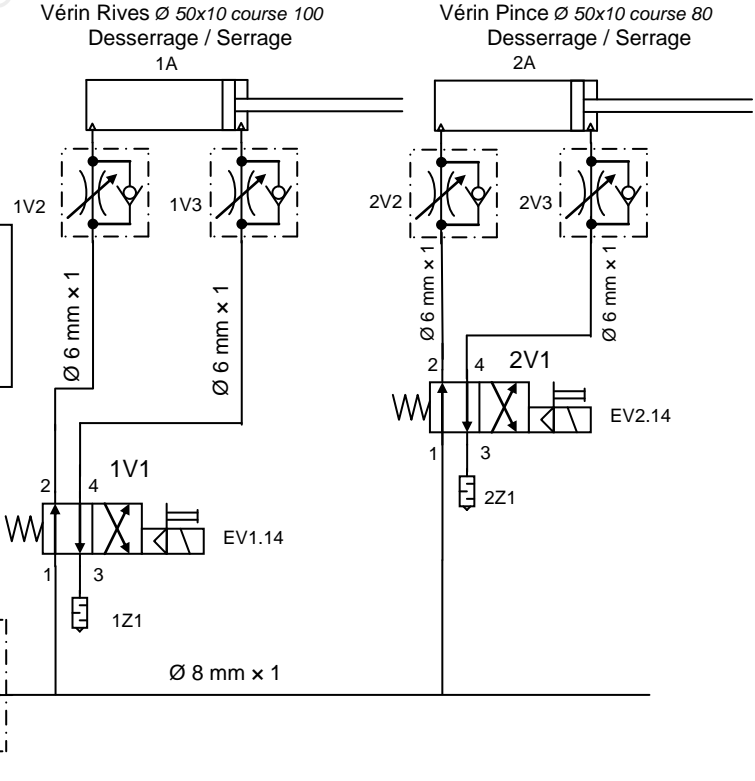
Vérin Rives Ø 50x10 course 100
Desserrage / Serrage
1A

Vérin Pince Ø 50x10 course 80
Desserrage / Serrage
2A

1V2
1V3
2V2
2V3

Ø 6 mm × 1
Ø 6 mm × 1
Ø 6 mm × 1
Ø 6 mm × 1

2
4
2V1
EV2.14
1
3
2Z1

1V1
2
4
EV1.14
1
3
1Z1

Ø 8 mm × 1